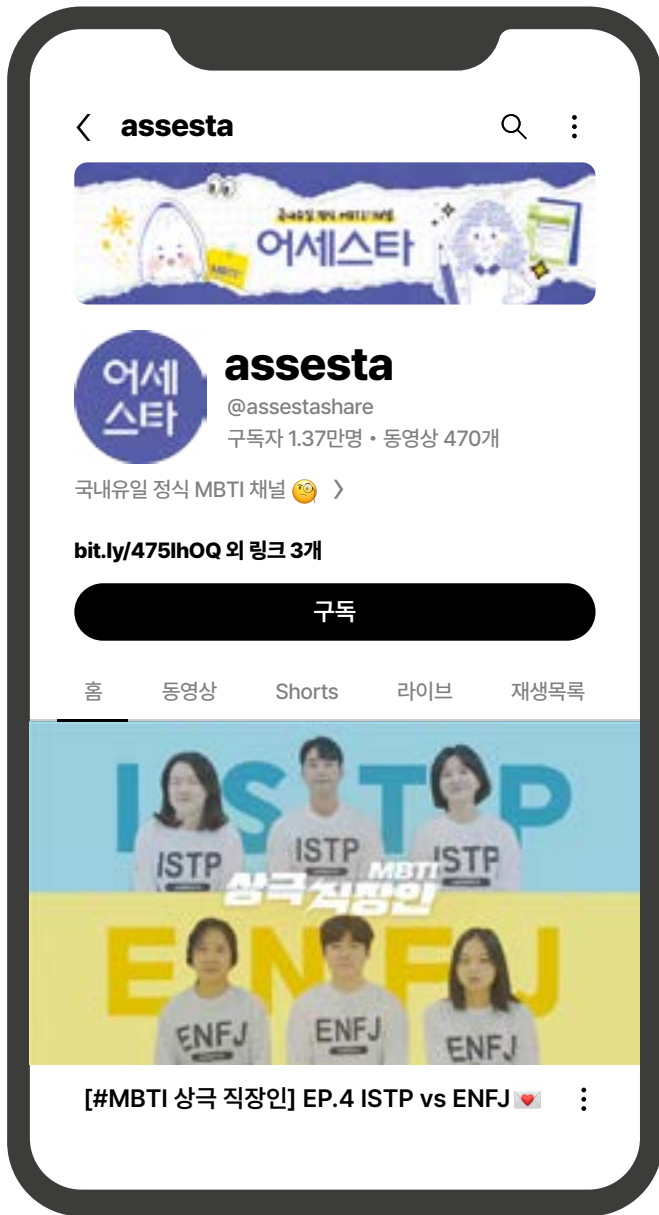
assesta

국내유일 정식 MBTI 채널

어세스타

MBTI

어세
스타

assesta

@assestashare

구독자 1.37만명 • 동영상 470개

국내유일 정식 MBTI 채널 🧐 〉

bit.ly/475IhOQ 외 링크 3개

구독

홈 동영상 Shorts 라이브 재생목록

ISTP

ISTP ISTP ISTP

MBTI

상극 직장인

ENFJ

ENFJ ENFJ ENFJ

[#MBTI 상극 직장인] EP.4 ISTP vs ENFJ 💌